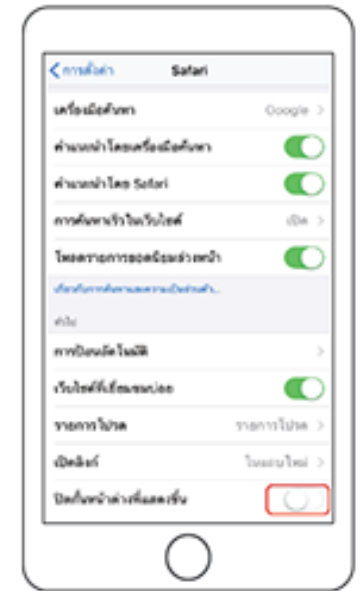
< การตั้งค่า Safari

เครื่องมือค้นหา Google >

คำแนะนำโดยเครื่องมือค้นหา

คำแนะนำโดย Safari

การค้นหาเร็วในเว็บไซต์ เปิด >

โหลดรายการยอดนิยมล่วงหน้า

เกี่ยวกับการค้นหาและความเป็นส่วนตัว...

ทั่วไป

การป้อนอัตโนมัติ >

เว็บไซต์ที่เยี่ยมชมบ่อย

รายการโปรด รายการโปรด >

เปิดลิงก์ ในแถบใหม่ >

ปิดกั้นหน้าต่างที่แสดงขึ้น